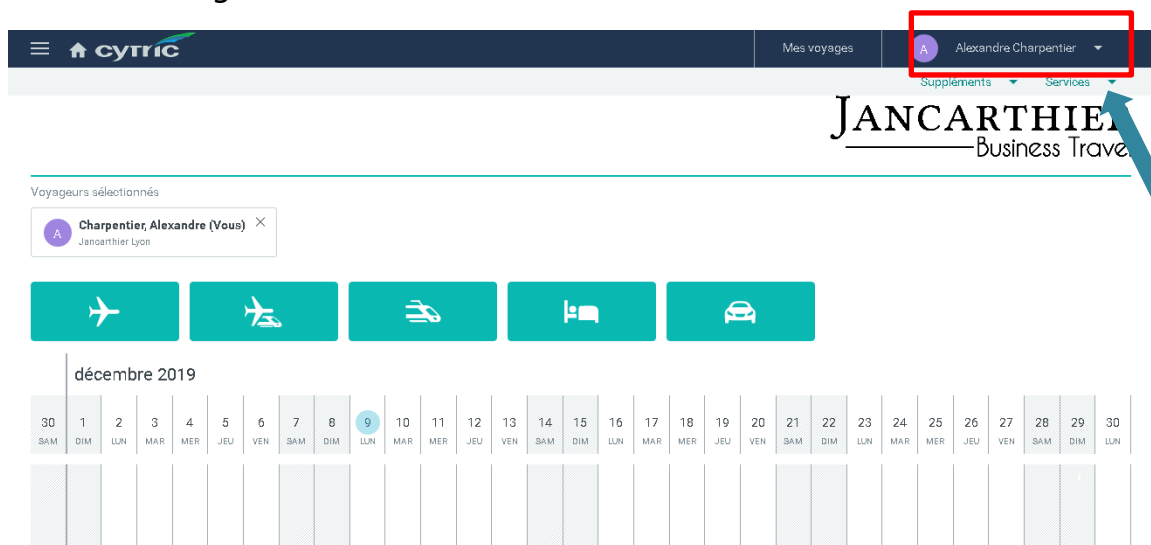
cytric

Mes voyages

A Alexandre Charpentier

Suppléments Services

JANCARTHIER
Business Travel

Voyageurs sélectionnés

A Charpentier, Alexandre (Vous) ×
Jancarthier Lyon

décembre 2019

| 30 | 1 | 2 | 3 | 4 | 5 | 6 | 7 | 8 | 9 | 10 | 11 | 12 | 13 | 14 | 15 | 16 | 17 | 18 | 19 | 20 | 21 | 22 | 23 | 24 | 25 | 26 | 27 | 28 | 29 | 30 |
|---|---|---|---|---|---|---|---|---|---|---|---|---|---|---|---|---|---|---|---|---|---|---|---|---|---|---|---|---|---|---|
| SAM | DIM | LUN | MAR | MER | JEU | VEN | SAM | DIM | LUN | MAR | MER | JEU | VEN | SAM | DIM | LUN | MAR | MER | JEU | VEN | SAM | DIM | LUN | MAR | MER | JEU | VEN | SAM | DIM | LUN |